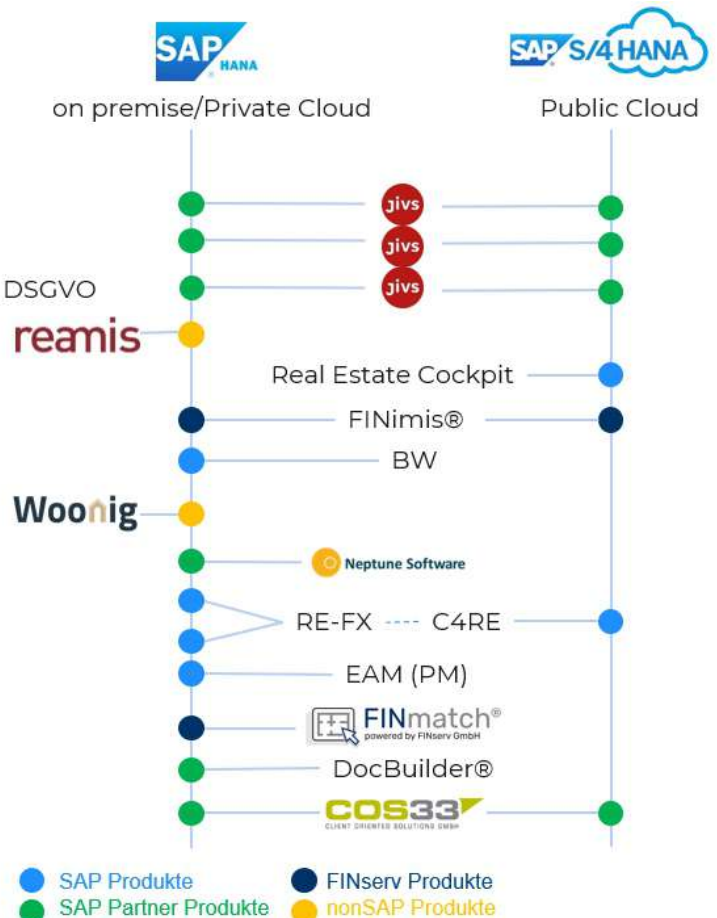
SAP HANA
on premise/Private Cloud

SAP S/4HANA
Public Cloud

jivs
jivs
DSGVO
jivs
reamis
Real Estate Cockpit
FINimis®
BW
Woonig
Neptune Software
RE-FX ---- C4RE
EAM (PM)
FINmatch®
powered by FINserv GmbH
DocBuilder®
COS33
CLIENT ORIENTED SOLUTIONS GMBH

SAP Produkte
FINserv Produkte
SAP Partner Produkte
nonSAP Produkte